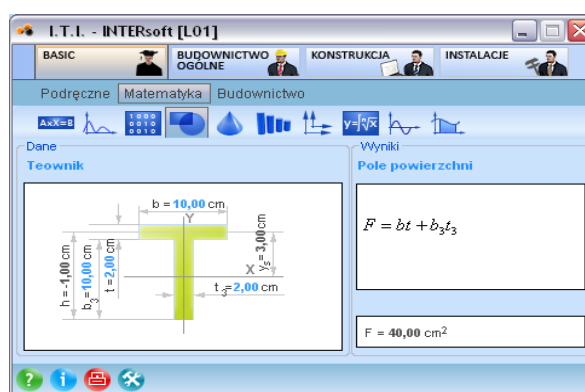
I.T.I. - INTERsoft [L01]

BASIC
BUDOWNICTWO OGÓLNE
KONSTRUKCJA
INSTALACJE

Podręczne Matematyka Budownictwo

AxX=B
y=∛x

Dane
Teownik

b = 10,00 cm
Y
h = -1,00 cm
b$_3$ = 10,00 cm
t = 2,00 cm
y$_s$ = 3,00 cm
X
t$_3$ = 2,00 cm

Wyniki
Pole powierzchni

$F = bt + b_3t_3$

F = 40,00 cm$^2$